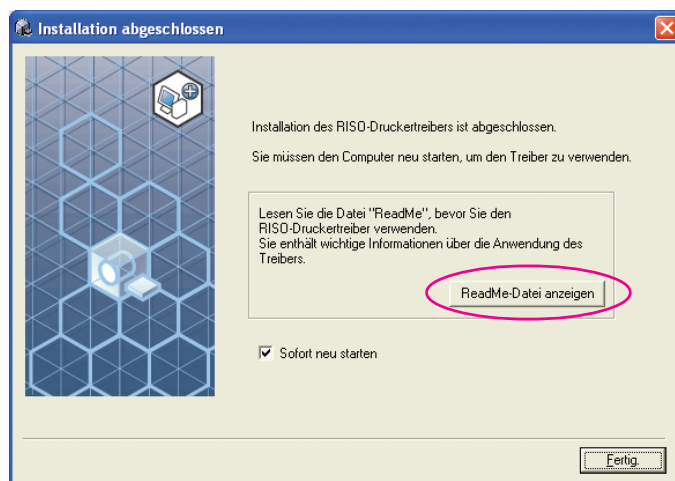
Installation abgeschlossen

Installation des RISO-Druckertreibers ist abgeschlossen.

Sie müssen den Computer neu starten, um den Treiber zu verwenden.

Lesen Sie die Datei "ReadMe", bevor Sie den RISO-Druckertreiber verwenden.
Sie enthält wichtige Informationen über die Anwendung des Treibers.

ReadMe-Datei anzeigen

Sofort neu starten

Fertig